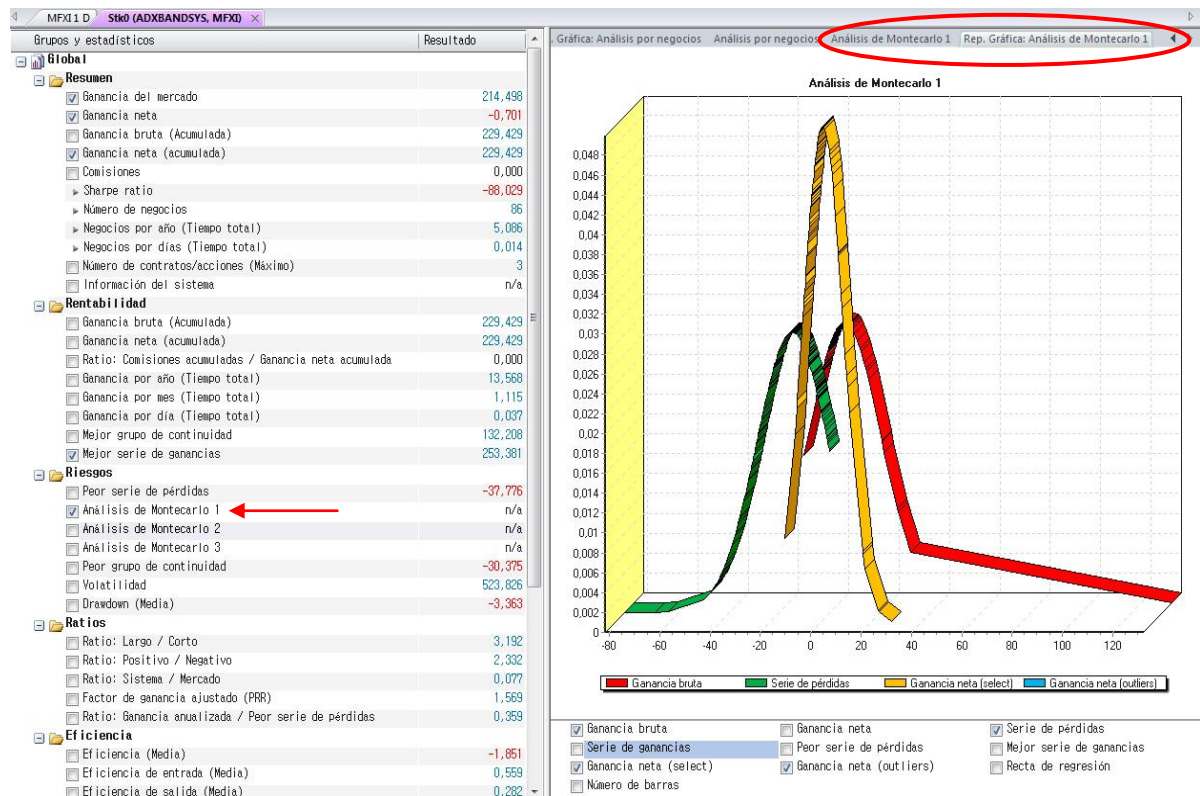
MFXI1 D | Stk0 (ADXBANDSYS, MFXI)

| Grupos y estadísticos | Resultado |
|---|---|
| Global | |
| Resumen | |
| Ganancia del mercado | 214,498 |
| Ganancia neta | -0,701 |
| Ganancia bruta (Acumulada) | 229,429 |
| Ganancia neta (acumulada) | 229,429 |
| Comisiones | 0,000 |
| Sharpe ratio | -88,029 |
| Número de negocios | 86 |
| Negocios por año (Tiempo total) | 5,086 |
| Negocios por días (Tiempo total) | 0,014 |
| Número de contratos/acciones (Máximo) | 3 |
| Información del sistema | n/a |
| Rentabilidad | |
| Ganancia bruta (Acumulada) | 229,429 |
| Ganancia neta (acumulada) | 229,429 |
| Ratio: Comisiones acumuladas / Ganancia neta acumulada | 0,000 |
| Ganancia por año (Tiempo total) | 13,568 |
| Ganancia por mes (Tiempo total) | 1,115 |
| Ganancia por día (Tiempo total) | 0,037 |
| Mejor grupo de continuidad | 132,208 |
| Mejor serie de ganancias | 253,381 |
| Riesgos | |
| Peor serie de pérdidas | -37,776 |
| Análisis de Montecarlo 1 | n/a |
| Análisis de Montecarlo 2 | n/a |
| Análisis de Montecarlo 3 | n/a |
| Peor grupo de continuidad | -30,375 |
| Volatilidad | 523,826 |
| Drawdown (Media) | -3,363 |
| Ratios | |
| Ratio: Largo / Corto | 3,192 |
| Ratio: Positivo / Negativo | 2,332 |
| Ratio: Sistema / Mercado | 0,077 |
| Factor de ganancia ajustado (PRR) | 1,569 |
| Ratio: Ganancia anualizada / Peor serie de pérdidas | 0,359 |
| Eficiencia | |
| Eficiencia (Media) | -1,851 |
| Eficiencia de entrada (Media) | 0,559 |
| Eficiencia de salida (Media) | 0,282 |

Gráfica: Análisis por negocios | Análisis por negocios | Análisis de Montecarlo 1 | Rep. Gráfica: Análisis de Montecarlo 1

Análisis de Montecarlo 1

0,048 0,046 0,044 0,042 0,04 0,038 0,036 0,034 0,032 0,03 0,028 0,026 0,024 0,022 0,02 0,018 0,016 0,014 0,012 0,01 0,008 0,006 0,004 0,002 0

-80 -60 -40 -20 0 20 40 60 80 100 120

Ganancia bruta | Serie de pérdidas | Ganancia neta (select) | Ganancia neta (outliers)

Ganancia bruta | Ganancia neta | Serie de pérdidas
Serie de ganancias | Peor serie de pérdidas | Mejor serie de ganancias
Ganancia neta (select) | Ganancia neta (outliers) | Recta de regresión
Número de barras